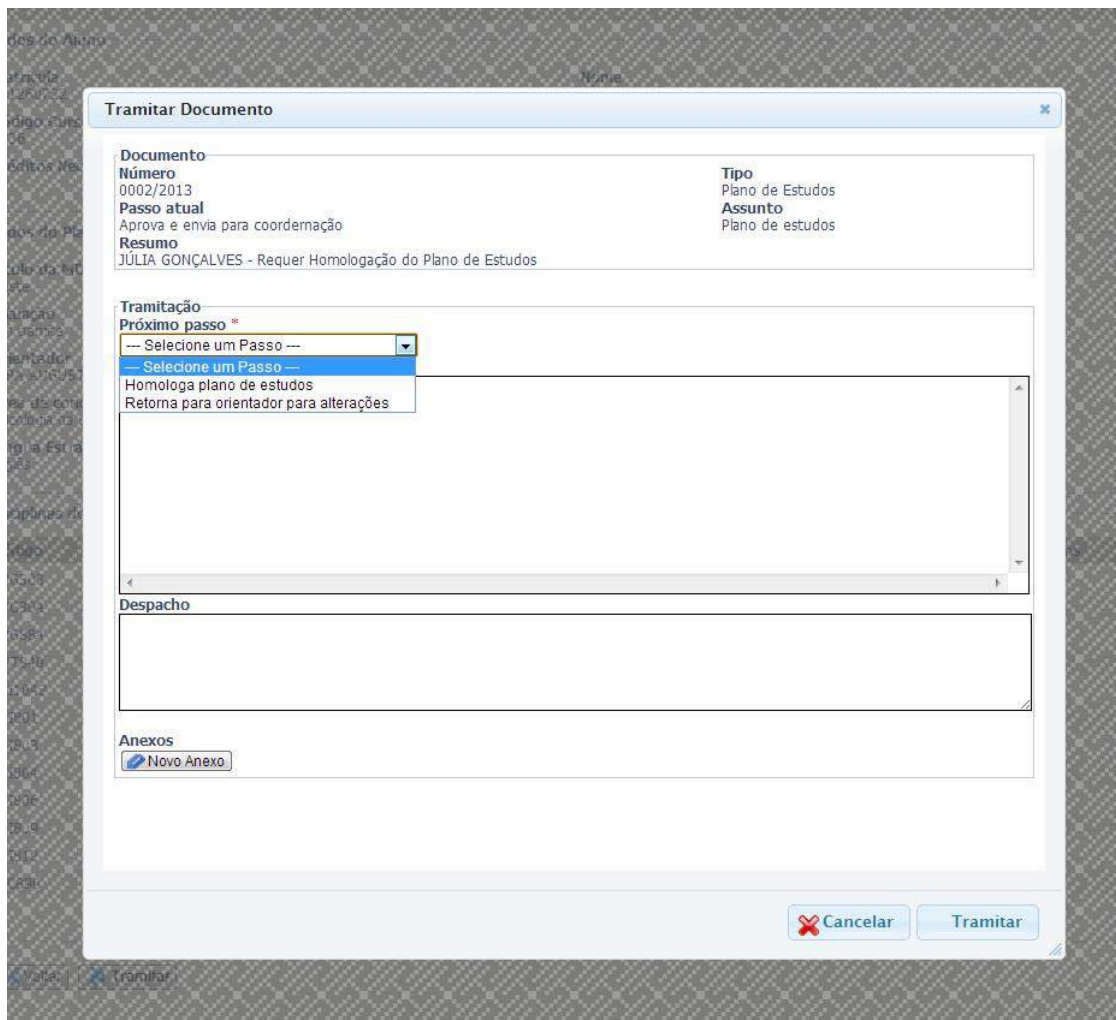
Tramitar Documento

×

Documento

Número
0002/2013

Tipo
Plano de Estudos

Passo atual
Aprova e envia para coordernação

Assunto
Plano de estudos

Resumo
JÚLIA GONÇALVES - Requer Homologação do Plano de Estudos

Tramitação

Próximo passo *

--- Selecione um Passo ---

--- Selecione um Passo ---
Homologa plano de estudos
Retorna para orientador para alterações

Despacho

Anexos

Novo Anexo

Cancelar

Tramitar

Voltar

Tramitar